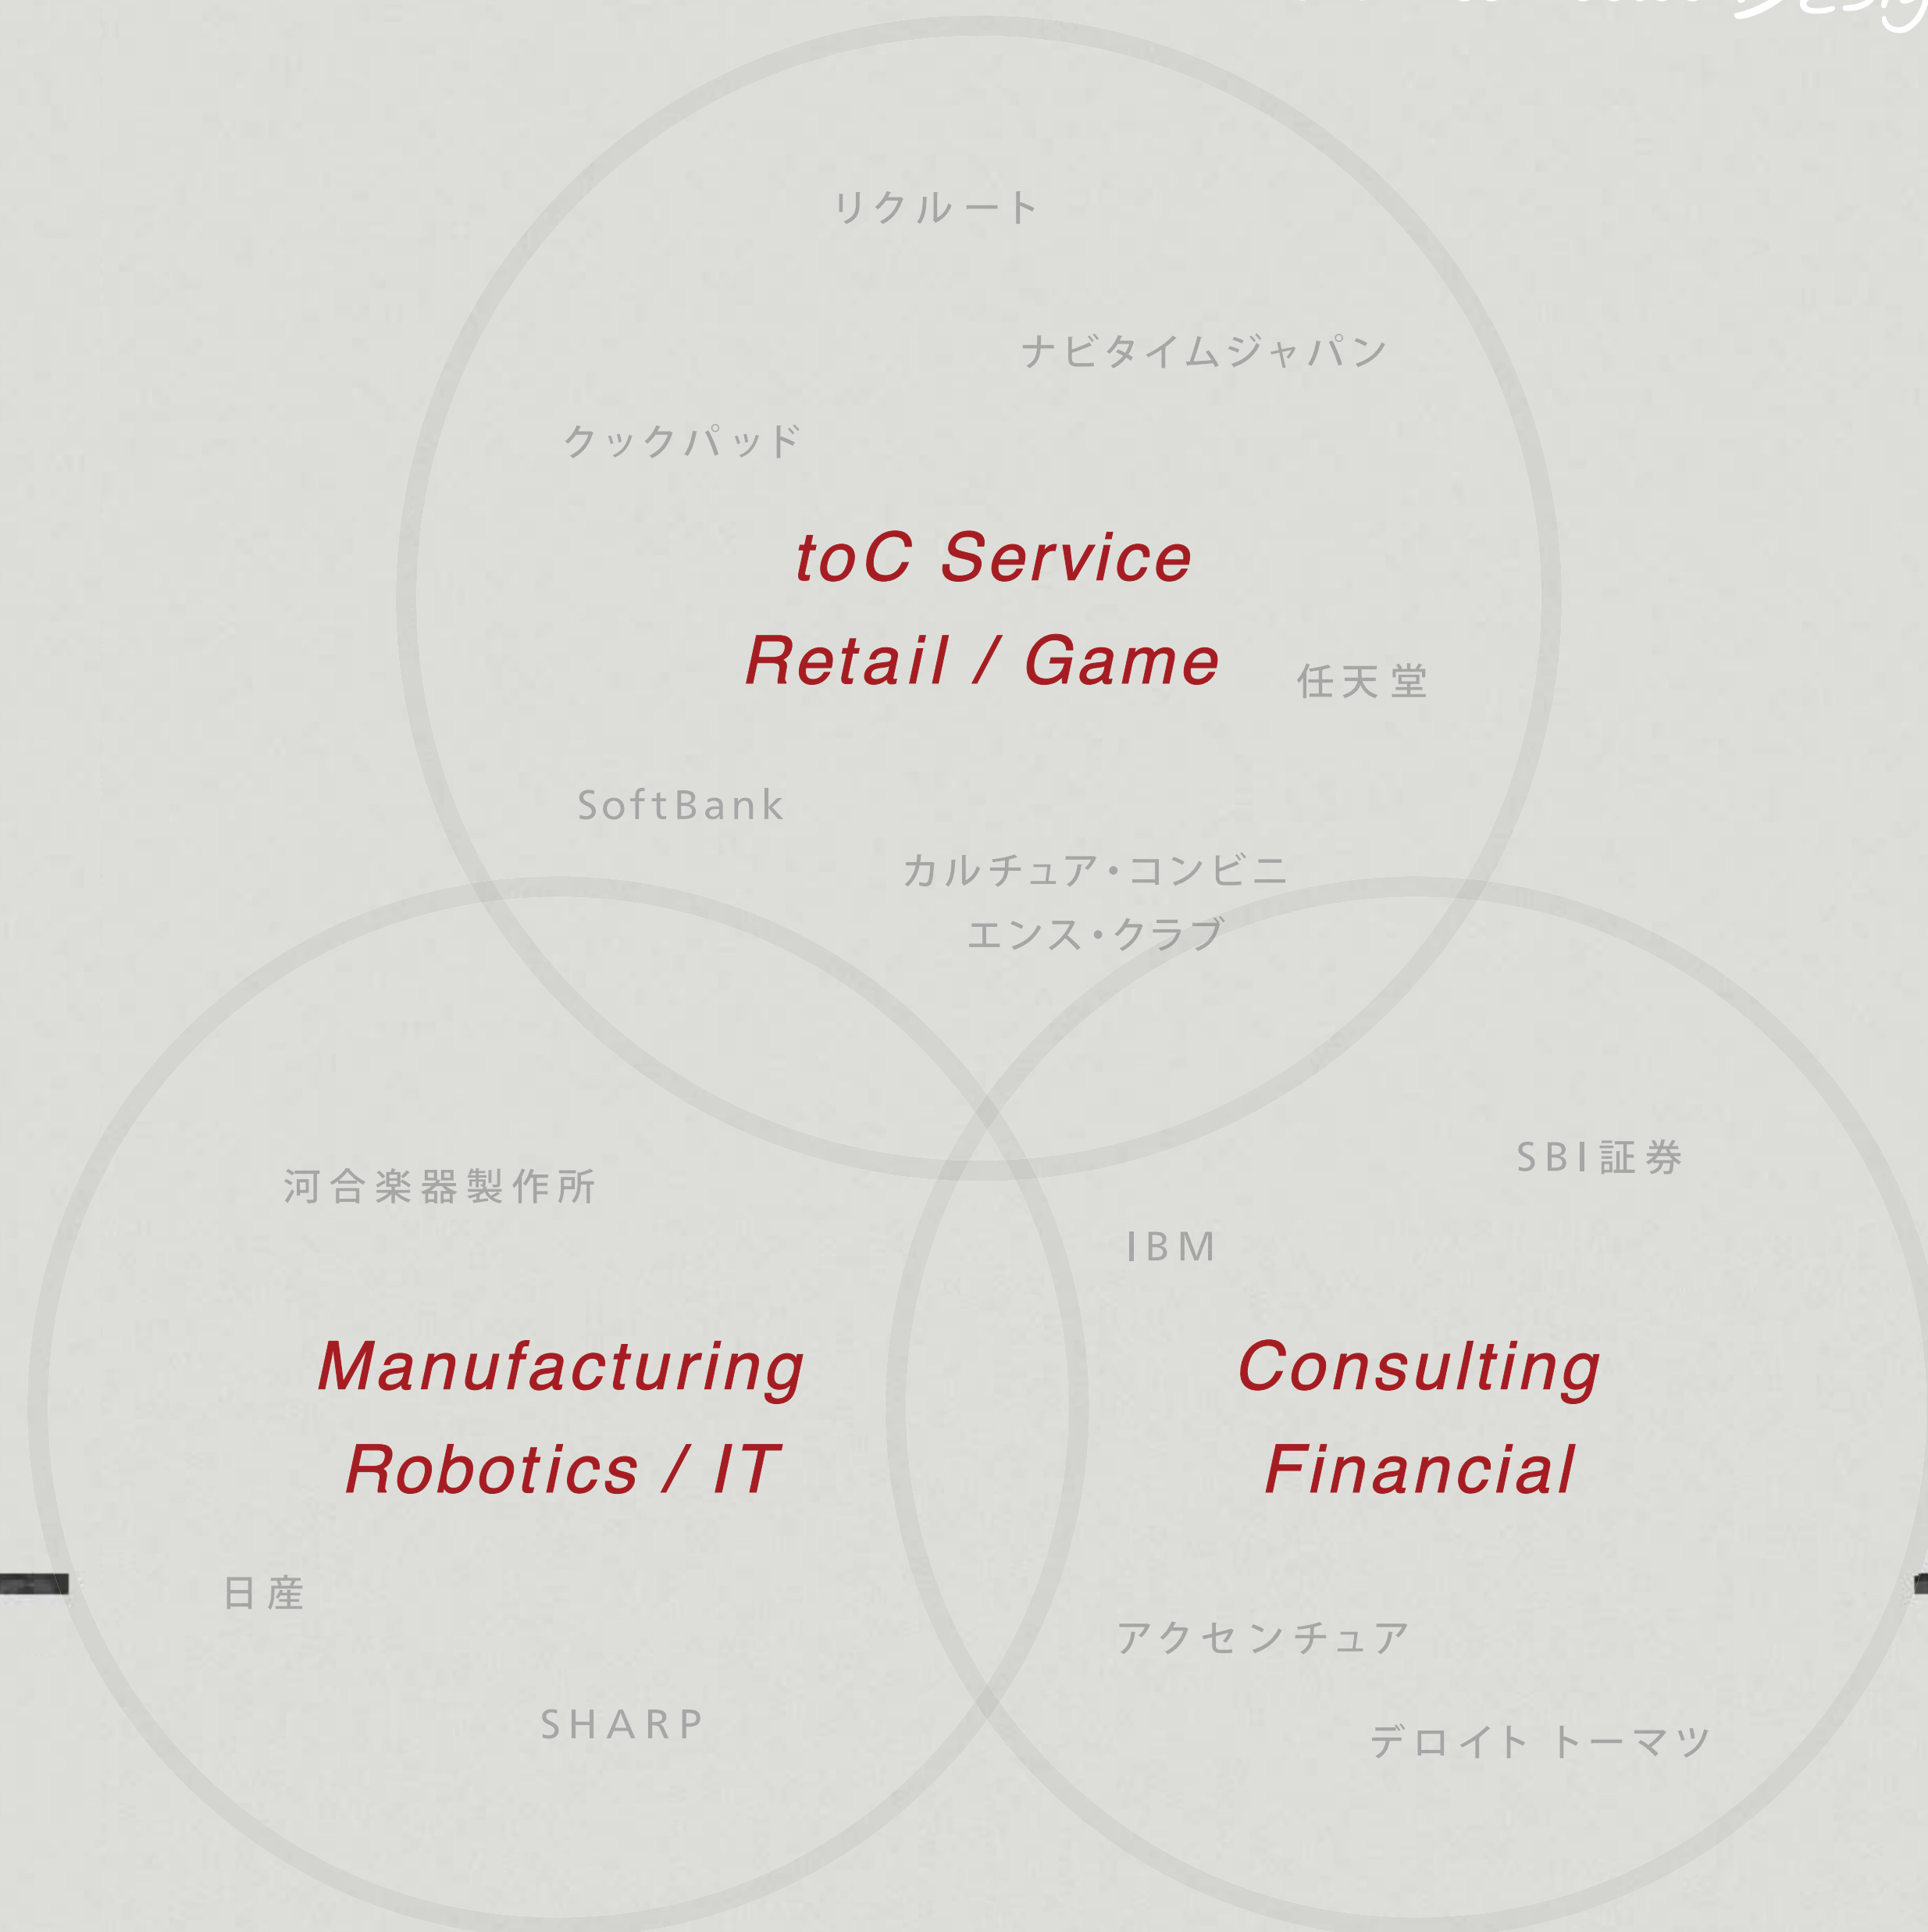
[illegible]

リクルート

ナビタイムジャパン

クックパッド

toC Service
Retail / Game

任天堂

SoftBank

カルチュア・コンビニエンス・クラブ

河合楽器製作所

SBI証券

IBM

Manufacturing
Robotics / IT

Consulting
Financial

日産

アクセンチュア

SHARP

デロイト トーマツ